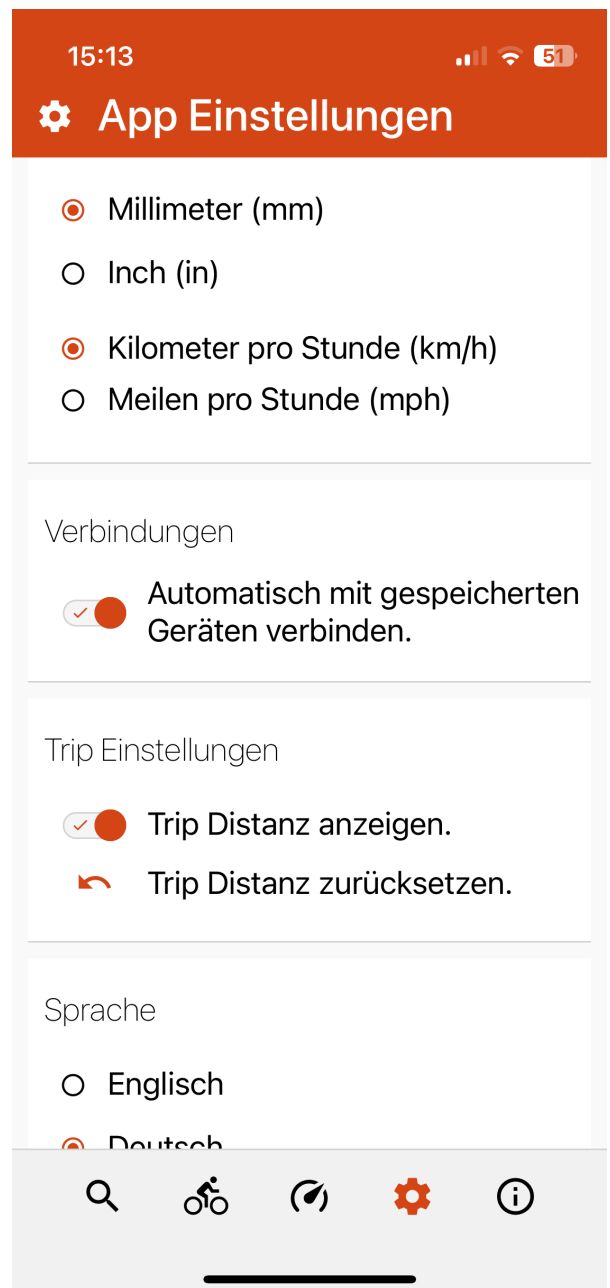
15:13

51

App Einstellungen

Millimeter (mm)

Inch (in)

Kilometer pro Stunde (km/h)

Meilen pro Stunde (mph)

Verbindungen

Automatisch mit gespeicherten Geräten verbinden.

Trip Einstellungen

Trip Distanz anzeigen.

Trip Distanz zurücksetzen.

Sprache

Englisch

Deutsch